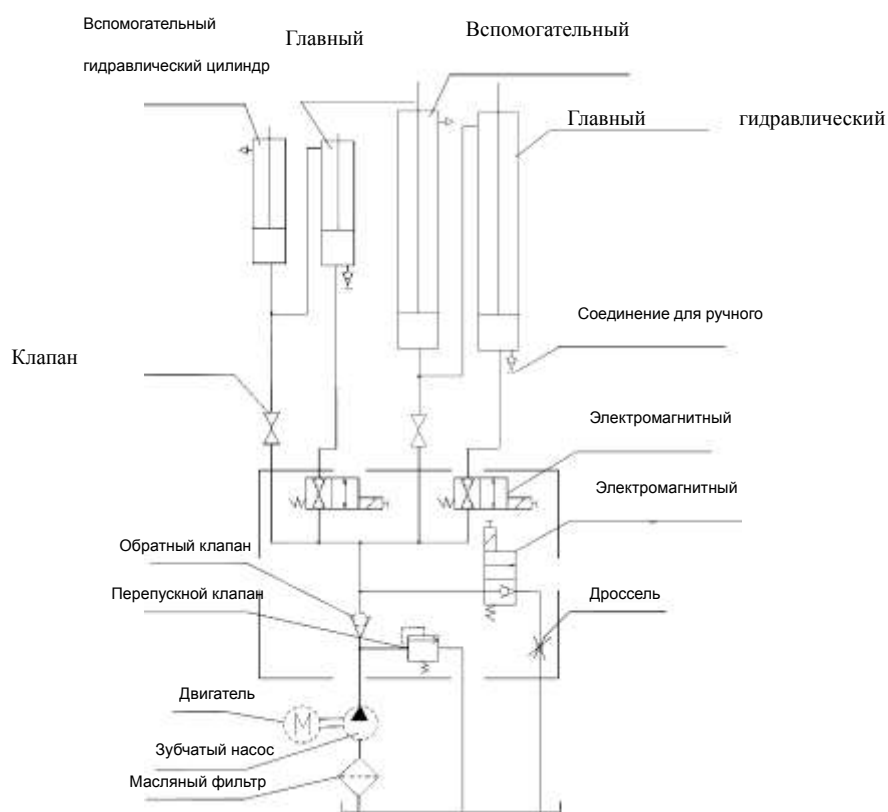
Вспомогательный гидравлический цилиндр

Главный

Вспомогательный

Главный гидравлический

Соединение для ручного

Клапан

Электромагнитный

Электромагнитный

Обратный клапан

Перепускной клапан

Дроссель

Двигатель

Зубчатый насос

Масляный фильтр